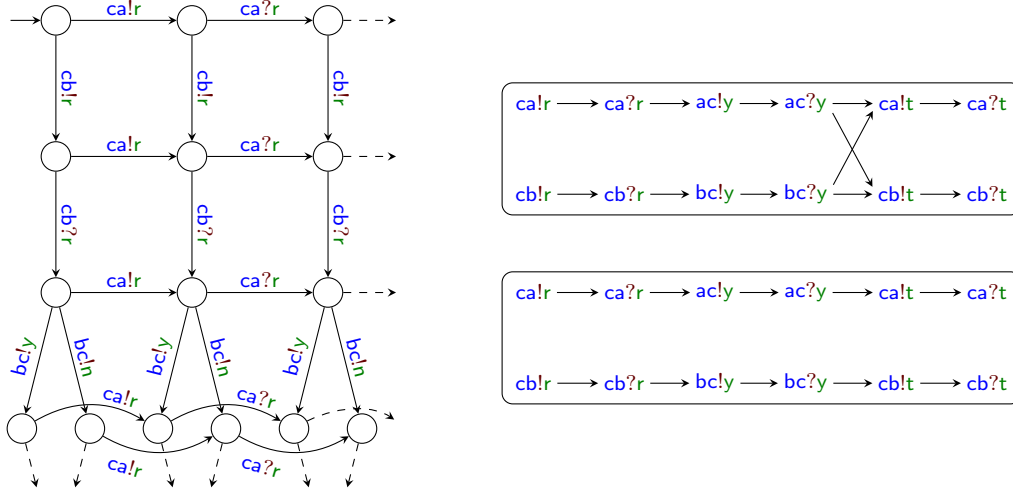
ca!r
ca?r
cb!r
cb!r
cb!r
ca!r
ca?r
cb?r
cb?r
cb?r
ca!r
ca?r
bc!y
bc!n
bc!y
bc!n
bc!y
bc!n
ca!r
ca?r
ca!r
ca?r

ca!r → ca?r → ac!y → ac?y → ca!t → ca?t
cb!r → cb?r → bc!y → bc?y → cb!t → cb?t

ca!r → ca?r → ac!y → ac?y → ca!t → ca?t
cb!r → cb?r → bc!y → bc?y → cb!t → cb?t